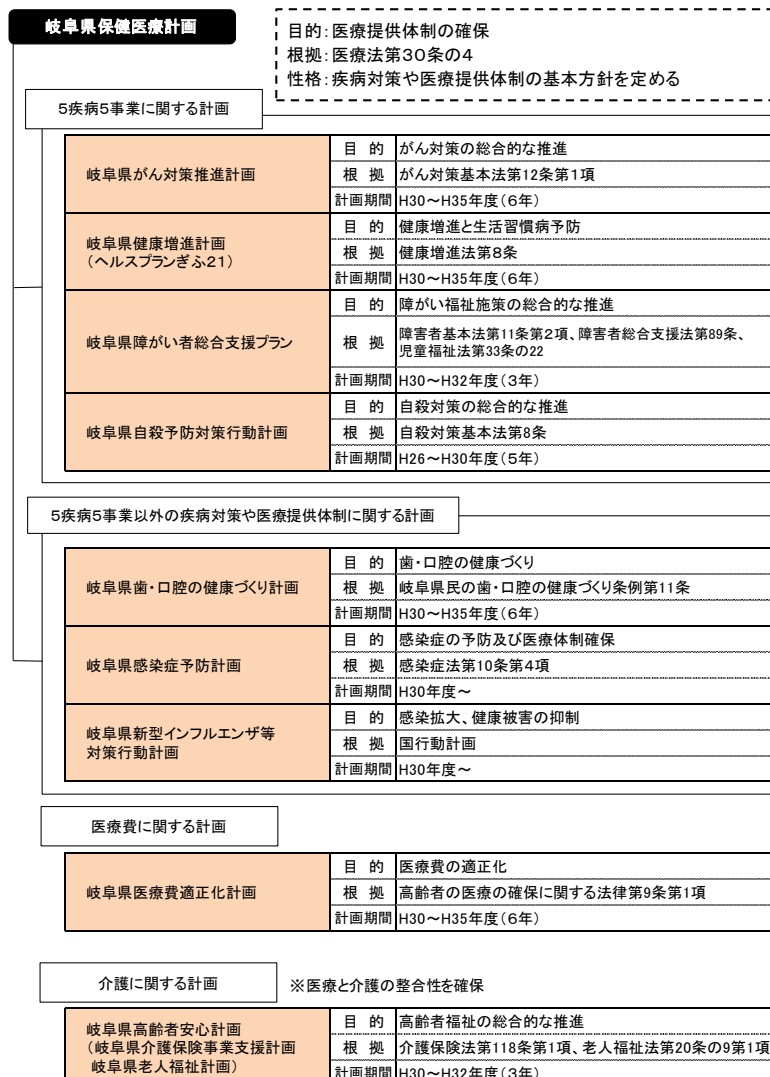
岐阜県保健医療計画

目的：医療提供体制の確保
根拠：医療法第30条の4
性格：疾病対策や医療提供体制の基本方針を定める

5疾病5事業に関する計画

| 岐阜県がん対策推進計画 | 目 的 | がん対策の総合的な推進 |
|---|---|---|
| | 根 拠 | がん対策基本法第12条第1項 |
| | 計画期間 | H30～H35年度（6年） |
| 岐阜県健康増進計画（ヘルスプランぎふ21） | 目 的 | 健康増進と生活習慣病予防 |
| | 根 拠 | 健康増進法第8条 |
| | 計画期間 | H30～H35年度（6年） |
| 岐阜県障がい者総合支援プラン | 目 的 | 障がい福祉施策の総合的な推進 |
| | 根 拠 | 障害者基本法第11条第2項、障害者総合支援法第89条、児童福祉法第33条の22 |
| | 計画期間 | H30～H32年度（3年） |
| 岐阜県自殺予防対策行動計画 | 目 的 | 自殺対策の総合的な推進 |
| | 根 拠 | 自殺対策基本法第8条 |
| | 計画期間 | H26～H30年度（5年） |

5疾病5事業以外の疾病対策や医療提供体制に関する計画

| 岐阜県歯・口腔の健康づくり計画 | 目 的 | 歯・口腔の健康づくり |
|---|---|---|
| | 根 拠 | 岐阜県民の歯・口腔の健康づくり条例第11条 |
| | 計画期間 | H30～H35年度（6年） |
| 岐阜県感染症予防計画 | 目 的 | 感染症の予防及び医療体制確保 |
| | 根 拠 | 感染症法第10条第4項 |
| | 計画期間 | H30年度～ |
| 岐阜県新型インフルエンザ等対策行動計画 | 目 的 | 感染拡大、健康被害の抑制 |
| | 根 拠 | 国行動計画 |
| | 計画期間 | H30年度～ |

医療費に関する計画

| 岐阜県医療費適正化計画 | 目 的 | 医療費の適正化 |
|---|---|---|
| | 根 拠 | 高齢者の医療の確保に関する法律第9条第1項 |
| | 計画期間 | H30～H35年度（6年） |

介護に関する計画　※医療と介護の整合性を確保

| 岐阜県高齢者安心計画（岐阜県介護保険事業支援計画 岐阜県老人福祉計画） | 目 的 | 高齢者福祉の総合的な推進 |
|---|---|---|
| | 根 拠 | 介護保険法第118条第1項、老人福祉法第20条の9第1項 |
| | 計画期間 | H30～H32年度（3年） |